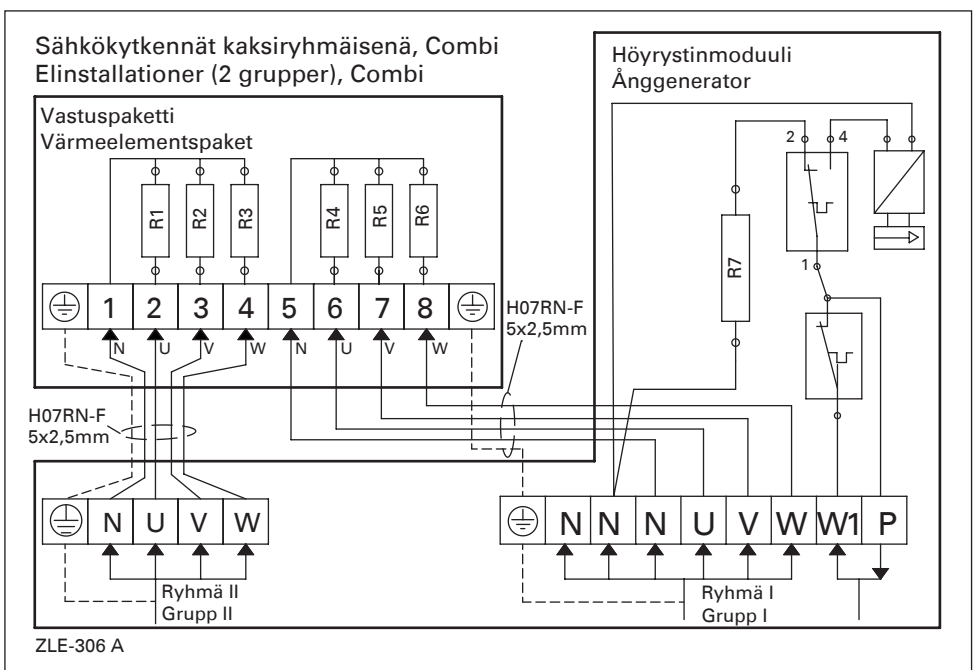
Sähkökytkennät kaksiryhmäisenä, Combi
Elinstallationer (2 grupper), Combi

Höyrystinmoduuli
Ånggenerator

Vastuspaketti
Värmeelementspaket

R1 R2 R3 R4 R5 R6

R7

2 4

1

1 2 3 4 5 6 7 8

N U V W N U V W

H07RN-F
5x2,5mm

H07RN-F
5x2,5mm

N U V W

N N N U V W W1 P

Ryhmä II
Grupp II

Ryhmä I
Grupp I

ZLE-306 A